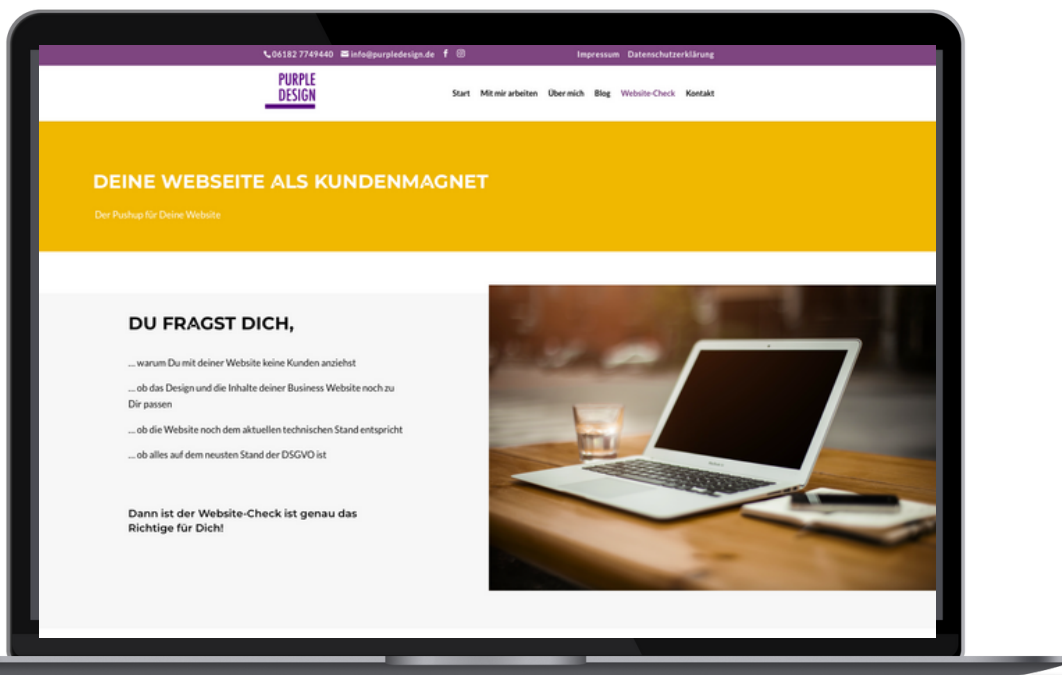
06182 7749440 info@purpledesign.de Impressum Datenschutzerklärung

PURPLE DESIGN

Start Mit mir arbeiten Über mich Blog Website-Check Kontakt

DEINE WEBSEITE ALS KUNDENMAGNET

Der Pushup für Deine Website

DU FRAGST DICH,

... warum Du mit deiner Website keine Kunden anziehst

... ob das Design und die Inhalte deiner Business Website noch zu Dir passen

... ob die Website noch dem aktuellen technischen Stand entspricht

... ob alles auf dem neusten Stand der DSGVO ist

Dann ist der Website-Check ist genau das Richtige für Dich!